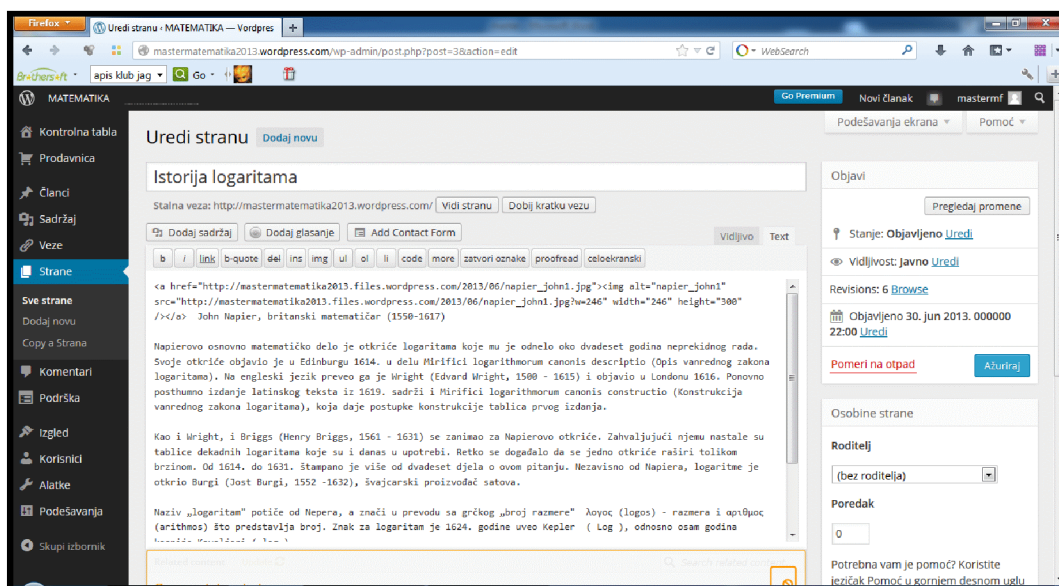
Firefox
Uredi stranu ‹ MATEMATIKA — Vordpres
mastermatematika2013.wordpress.com/wp-admin/post.php?post=3&action=edit
WebSearch
Brothersoft
apis klub jag
Go

MATEMATIKA
Go Premium
Novi članak
mastermf

Kontrolna tabla
Prodavnica
Članci
Sadržaj
Veze
Strane
Sve strane
Dodaj novu
Copy a Strana
Komentari
Podrška
Izgled
Korisnici
Alatke
Podešavanja
Skupi izbornik

Uredi stranu
Dodaj novu
Podešavanja ekrana
Pomoć

Istorija logaritama

Stalna veza: http://mastermatematika2013.wordpress.com/
Vidi stranu
Dobij kratku vezu

Dodaj sadržaj
Dodaj glasanje
Add Contact Form
Vidljivo
Text

b
i
link
b-quote
del
ins
img
ul
ol
li
code
more
zatvori oznake
proofread
celoekranski

<a href="http://mastermatematika2013.files.wordpress.com/2013/06/napier_john1.jpg"><img alt="napier_john1" src="http://mastermatematika2013.files.wordpress.com/2013/06/napier_john1.jpg?w=246" width="246" height="300" /></a> John Napier, britanski matematičar (1550-1617)

Napierovo osnovno matematičko delo je otkriće logaritama koje mu je odnelo oko dvadeset godina neprekidnog rada. Svoje otkriće objavio je u Edinburgu 1614. u delu Mirifici logarithmorum canonis descriptio (Opis vanrednog zakona logaritama). Na engleski jezik preveo ga je Wright (Edward Wright, 1500 - 1615) i objavio u Londonu 1616. Ponovno posthumno izdanje latinskog teksta iz 1619. sadrži i Mirifici logarithmorum canonis constructio (Konstrukcija vanrednog zakona logaritama), koja daje postupke konstrukcije tablica prvog izdanja.

Kao i Wright, i Briggs (Henry Briggs, 1561 - 1631) se zanimao za Napierovo otkriće. Zahvaljujući njemu nastale su tablice dekadnih logaritama koje su i danas u upotrebi. Retko se događalo da se jedno otkriće raširi tolikom brzinom. Od 1614. do 1631. štampano je više od dvadeset djela o ovom pitanju. Nezavisno od Napiera, logaritme je otkrio Burgi (Jost Burgi, 1552 -1632), švajcarski proizvođač satova.

Naziv „logaritam" potiče od Nepera, a znači u prevodu sa grčkog „broj razmere" λογος (logos) - razmera i αριθμος (arithmos) što predstavlja broj. Znak za logaritam je 1624. godine uveo Kepler ( Log ), odnosno osam godina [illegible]

Objavi
Pregledaj promene
Stanje: Objavljeno Uredi
Vidljivost: Javno Uredi
Revisions: 6 Browse
Objavljeno 30. jun 2013. 000000 22:00 Uredi
Pomeri na otpad
Ažuriraj

Osobine strane
Roditelj
(bez roditelja)
Poredak
0
Potrebna vam je pomoć? Koristite jezičak Pomoć u gornjem desnom uglu